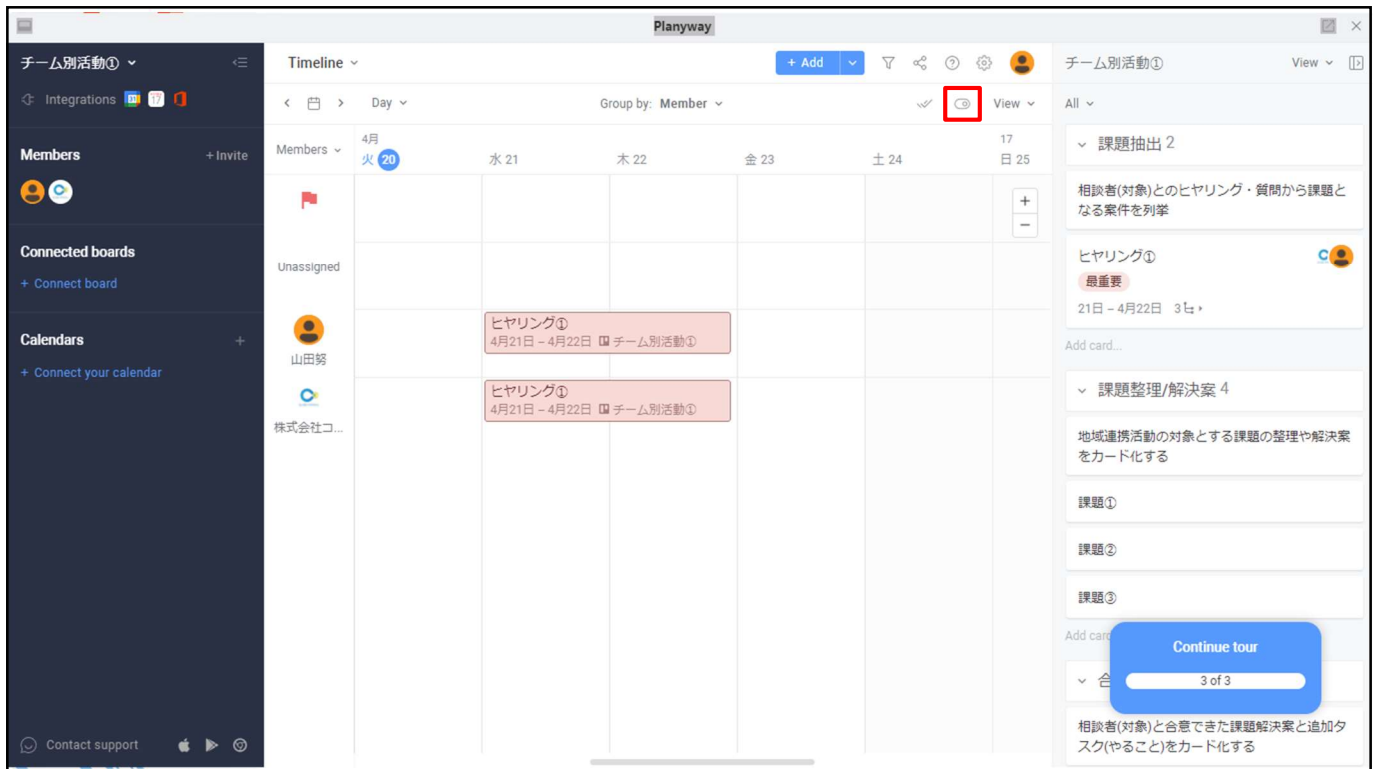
Planyway

チーム別活動① ⌄

Integrations 17

Members
+ Invite

Connected boards
+ Connect board

Calendars
+
+ Connect your calendar

Contact support

Timeline ⌄
+ Add
< > Day ⌄
Group by: Member ⌄
View ⌄

Members ⌄
4月
火 20
水 21
木 22
金 23
土 24
17
日 25

Unassigned
山田努
株式会社コ...

ヒヤリング①
4月21日 – 4月22日 チーム別活動①

ヒヤリング①
4月21日 – 4月22日 チーム別活動①

チーム別活動①
View ⌄
All ⌄

課題抽出 2

相談者(対象)とのヒヤリング・質問から課題となる案件を列挙

ヒヤリング①
最重要
21日 – 4月22日 3

Add card...

課題整理/解決案 4

地域連携活動の対象とする課題の整理や解決案をカード化する

課題①

課題②

課題③

Add card

Continue tour
3 of 3

合

相談者(対象)と合意できた課題解決案と追加タスク(やること)をカード化する